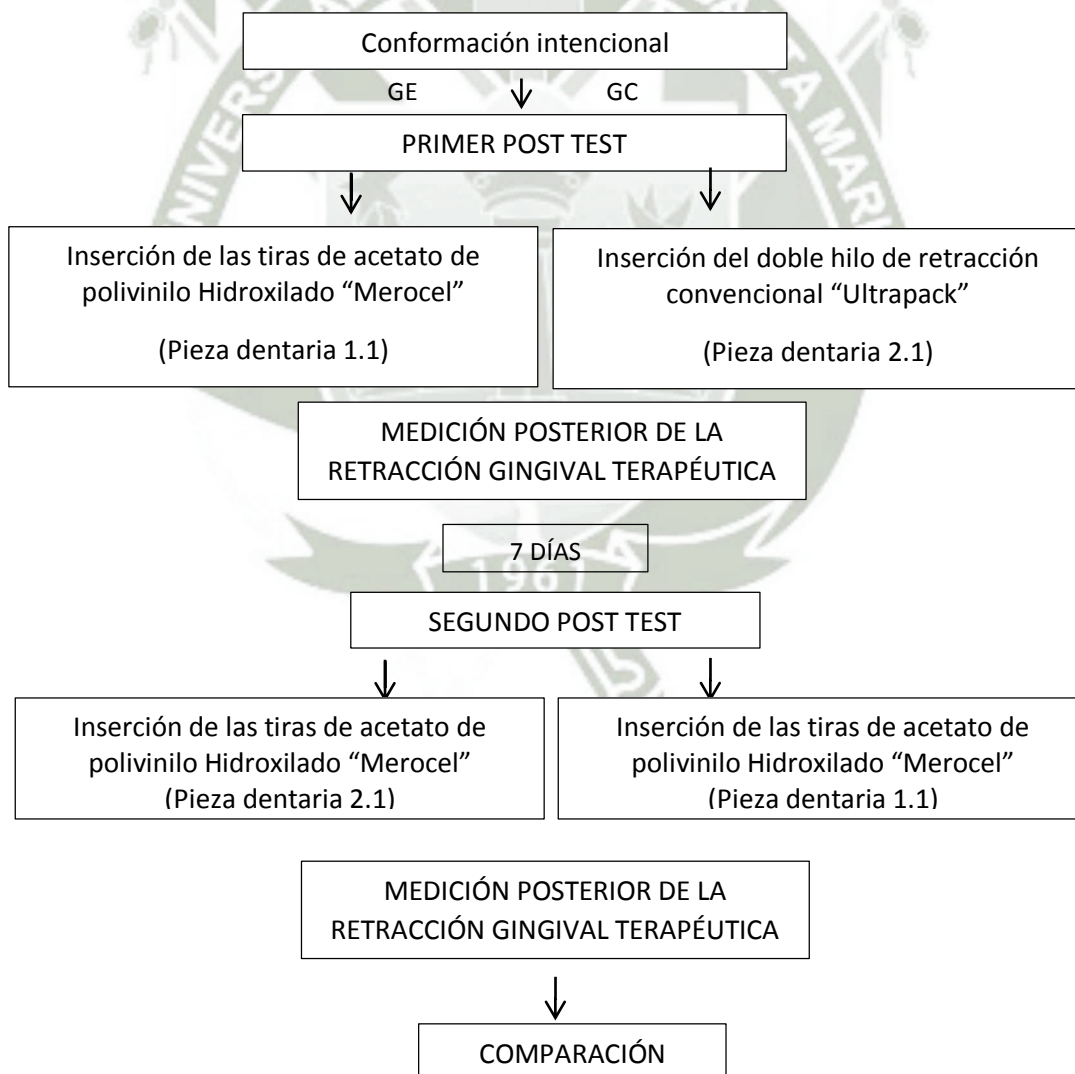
Conformación intencional

GE GC

PRIMER POST TEST

Inserción de las tiras de acetato de polivinilo Hidroxilado “Merocel”

(Pieza dentaria 1.1)

Inserción del doble hilo de retracción convencional “Ultrapack”

(Pieza dentaria 2.1)

MEDICIÓN POSTERIOR DE LA RETRACCIÓN GINGIVAL TERAPÉUTICA

7 DÍAS

SEGUNDO POST TEST

Inserción de las tiras de acetato de polivinilo Hidroxilado “Merocel” (Pieza dentaria 2.1)

Inserción de las tiras de acetato de polivinilo Hidroxilado “Merocel” (Pieza dentaria 1.1)

MEDICIÓN POSTERIOR DE LA RETRACCIÓN GINGIVAL TERAPÉUTICA

COMPARACIÓN